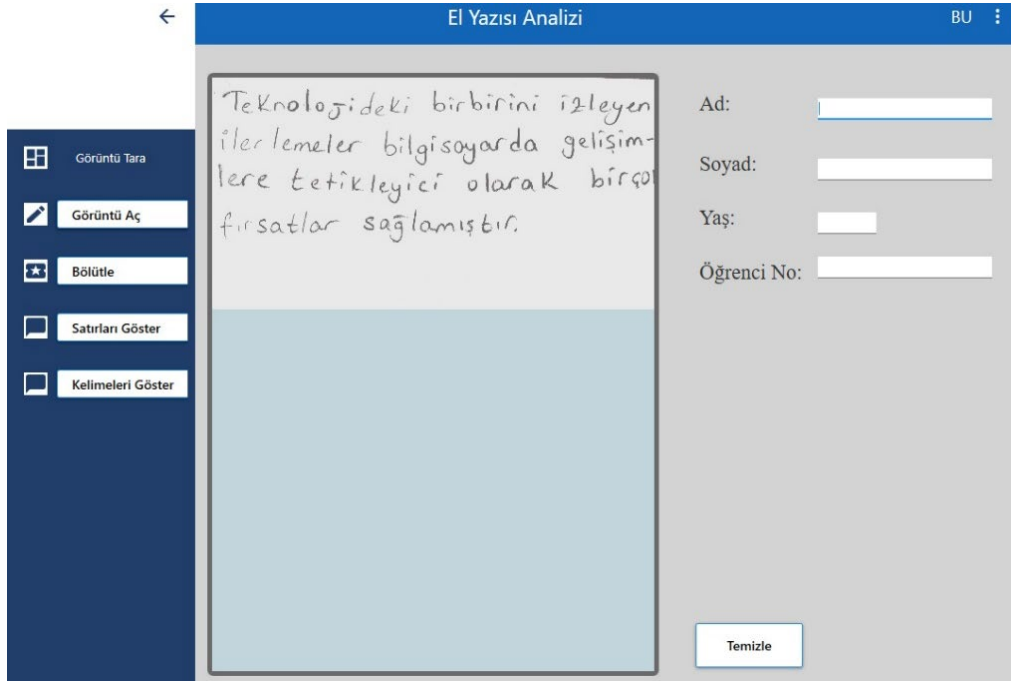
El Yazısı Analizi

BU

Görüntü Tara

Görüntü Aç

Bölütle

Satırları Göster

Kelimeleri Göster

Teknolojideki birbirini izleyen ilerlemeler bilgisayarda gelişimlere tetikleyici olarak birço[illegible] fırsatlar sağlamıştır.

Ad:

Soyad:

Yaş:

Öğrenci No:

Temizle